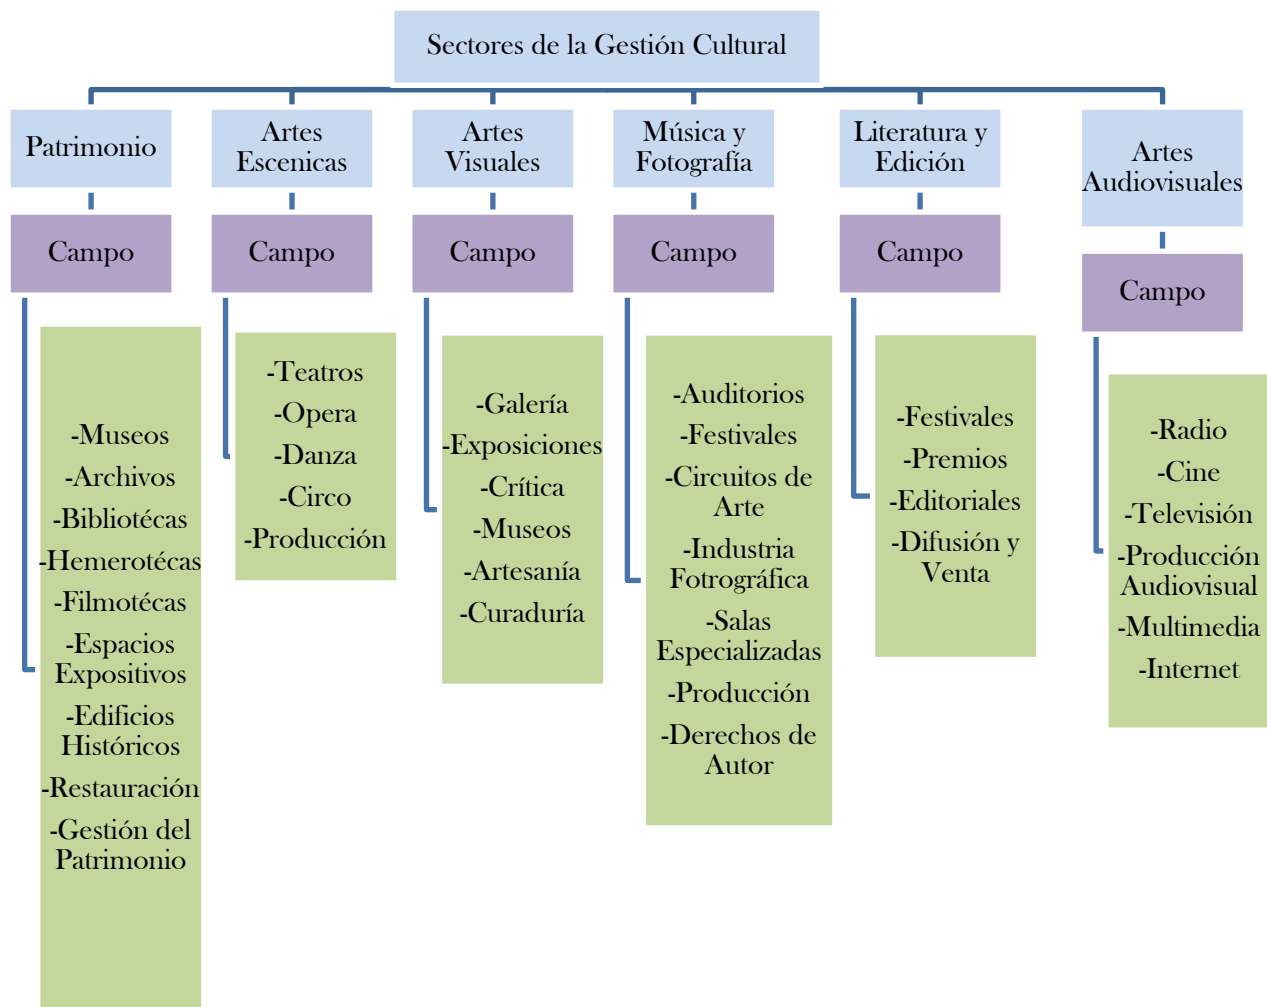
Sectores de la Gestión Cultural

Patrimonio

Campo

-Museos
-Archivos
-Bibliotécas
-Hemerotécas
-Filmotécas
-Espacios Expositivos
-Edificios Históricos
-Restauración
-Gestión del Patrimonio

Artes Escenicas

Campo

-Teatros
-Opera
-Danza
-Circo
-Producción

Artes Visuales

Campo

-Galería
-Exposiciones
-Crítica
-Museos
-Artesanía
-Curaduría

Música y Fotografía

Campo

-Auditorios
-Festivales
-Circuitos de Arte
-Industria Fotrográfica
-Salas Especializadas
-Producción
-Derechos de Autor

Literatura y Edición

Campo

-Festivales
-Premios
-Editoriales
-Difusión y Venta

Artes Audiovisuales

Campo

-Radio
-Cine
-Televisión
-Producción Audiovisual
-Multimedia
-Internet